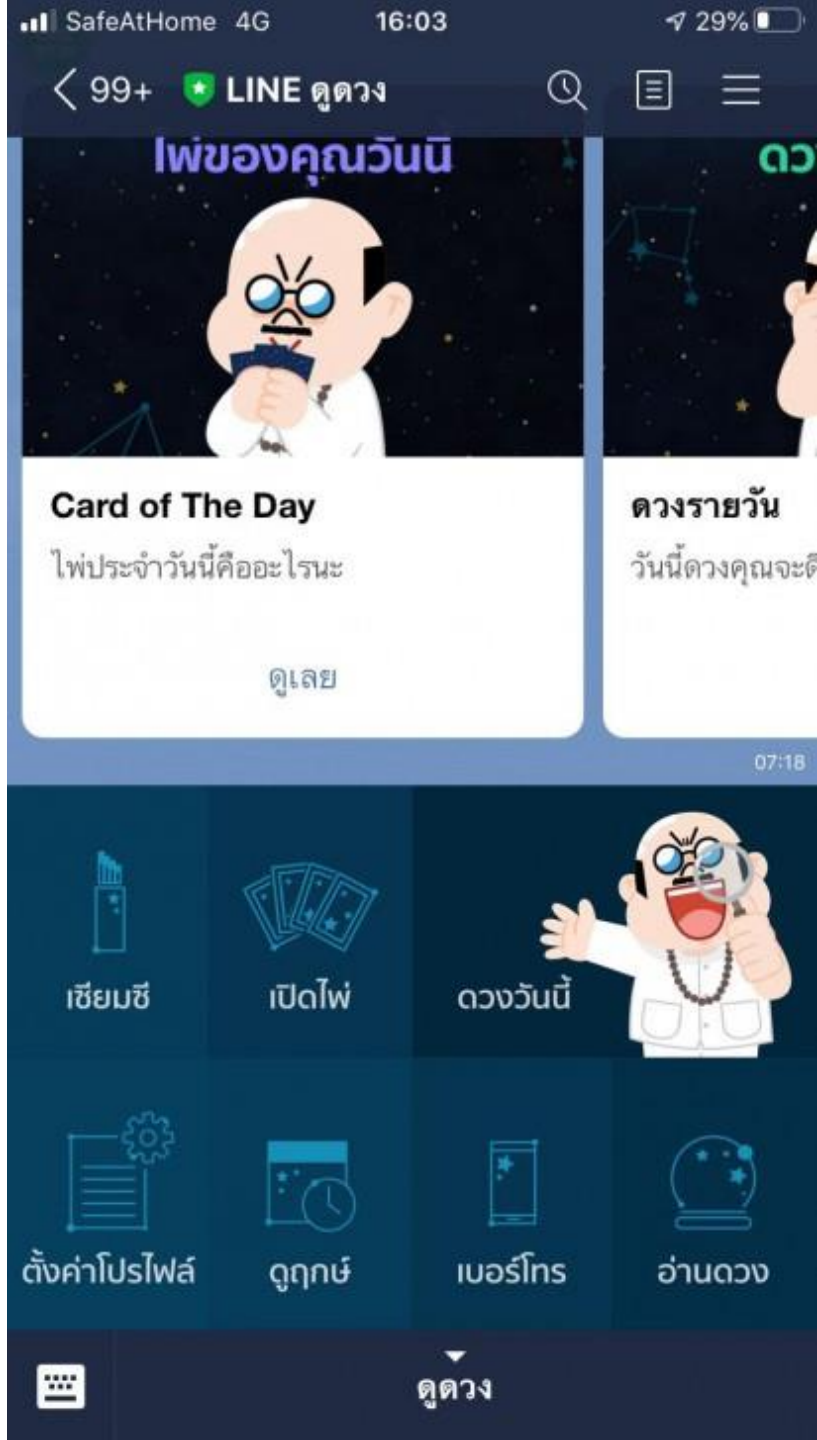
SafeAtHome 4G 16:03 29%

< 99+ LINE ดูดวง

ไพ่ของคุณวันนี้

Card of The Day

ไพ่ประจำวันนี้คืออะไรนะ

ดูเลย

ดว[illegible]

ดวงรายวัน

วันนี้ดวงคุณจะดี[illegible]

07:18

เซียมซี

เปิดไพ่

ดวงวันนี้

ตั้งค่าโปรไฟล์

ดูฤกษ์

เบอร์โทร

อ่านดวง

ดูดวง